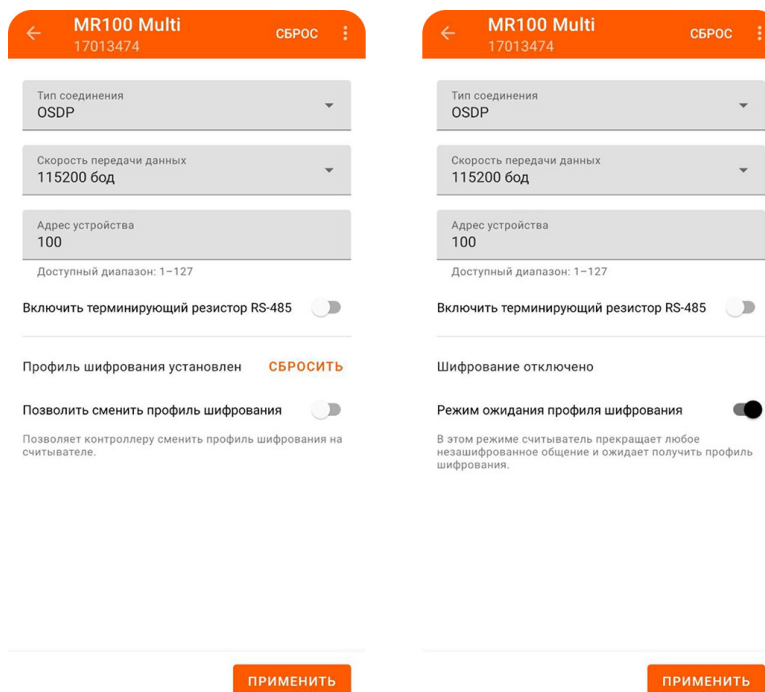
MR100 Multi
17013474
СБРОС

Тип соединения
OSDP

Скорость передачи данных
115200 бод

Адрес устройства
100

Доступный диапазон: 1–127

Включить терминирующий резистор RS-485

Профиль шифрования установлен СБРОСИТЬ

Позволить сменить профиль шифрования

Позволяет контроллеру сменить профиль шифрования на считывателе.

ПРИМЕНИТЬ

MR100 Multi
17013474
СБРОС

Тип соединения
OSDP

Скорость передачи данных
115200 бод

Адрес устройства
100

Доступный диапазон: 1–127

Включить терминирующий резистор RS-485

Шифрование отключено

Режим ожидания профиля шифрования

В этом режиме считыватель прекращает любое незашифрованное общение и ожидает получить профиль шифрования.

ПРИМЕНИТЬ